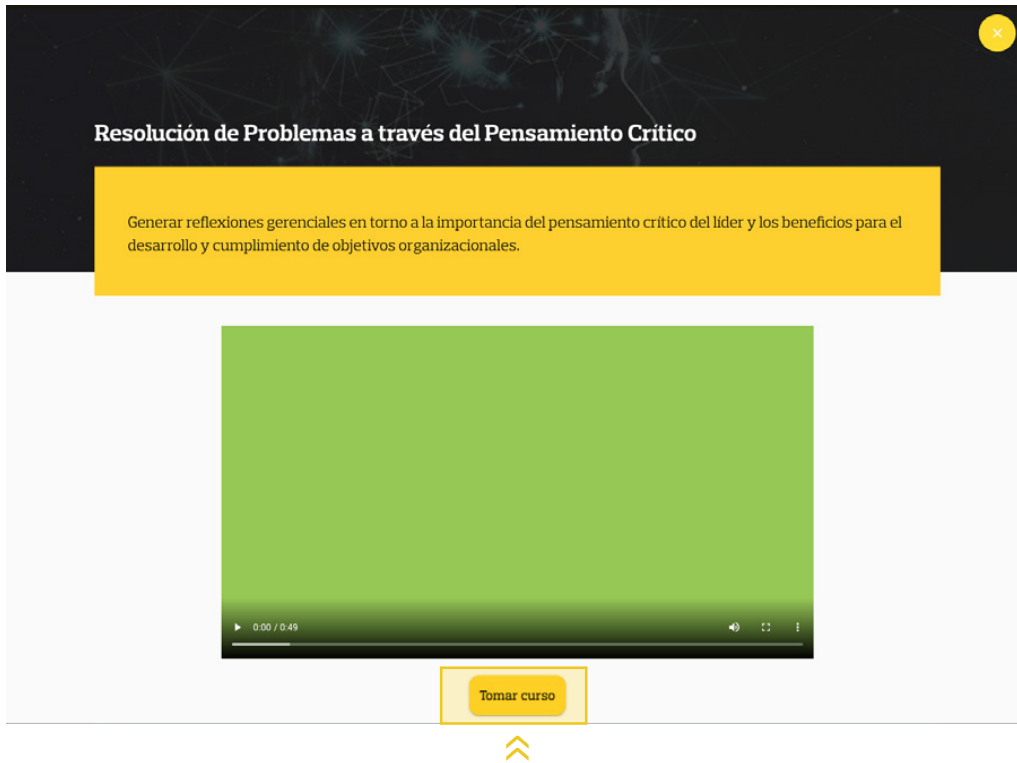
×

Resolución de Problemas a través del Pensamiento Crítico

Generar reflexiones gerenciales en torno a la importancia del pensamiento crítico del líder y los beneficios para el desarrollo y cumplimiento de objetivos organizacionales.

0:00 / 0:49

Tomar curso